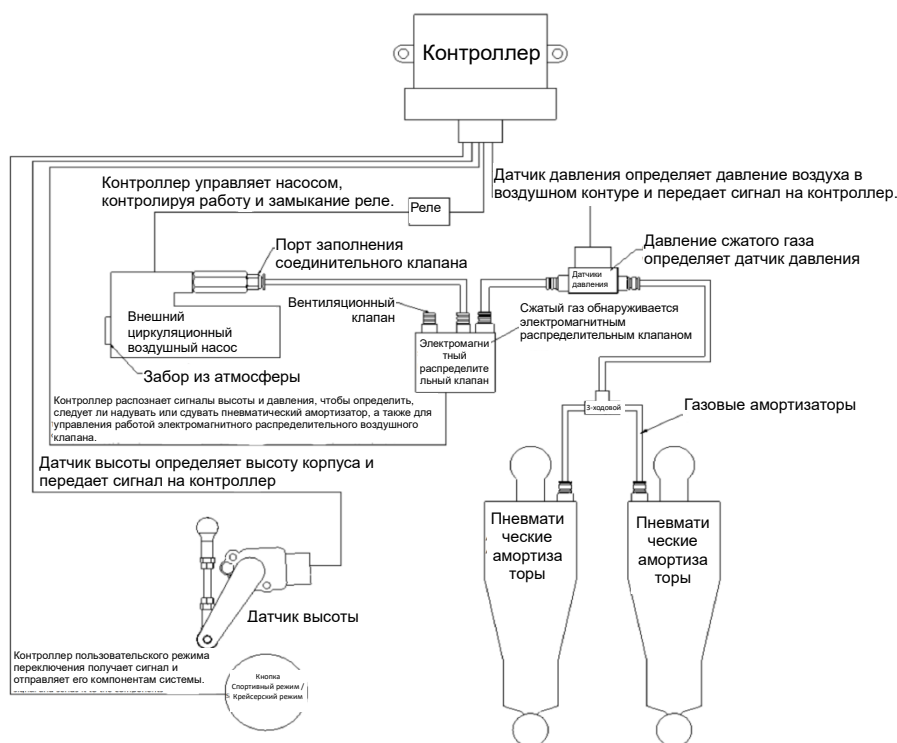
Контроллер

Датчик давления определяет давление воздуха в воздушном контуре и передает сигнал на контроллер.

Контроллер управляет насосом, контролируя работу и замыкание реле.

Реле

Порт заполнения соединительного клапана

Давление сжатого газа определяет датчик давления

Датчики давления

Вентиляционный клапан

Сжатый газ обнаруживается электромагнитным распределительным клапаном

Внешний циркуляционный воздушный насос

Электромагнитный распределительный клапан

Забор из атмосферы

Контроллер распознает сигналы высоты и давления, чтобы определить, следует ли надувать или сдувать пневматический амортизатор, а также для управления работой электромагнитного распределительного воздушного клапана.

3-ходовой

Газовые амортизаторы

Датчик высоты определяет высоту корпуса и передает сигнал на контроллер

Пневматические амортизаторы

Пневматические амортизаторы

Датчик высоты

Контроллер пользовательского режима переключения получает сигнал и отправляет его компонентам системы.

Кнопка Спортивный режим / Крейсерский режим